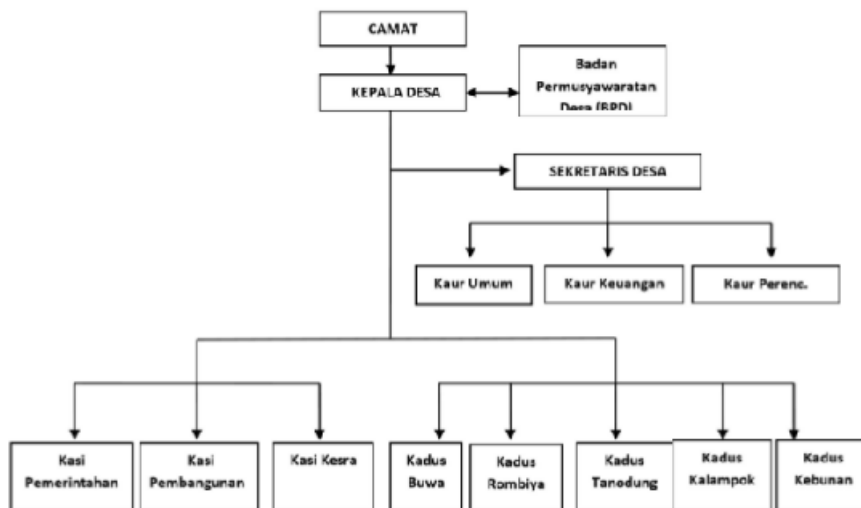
CAMAT

KEPALA DESA

Badan Permusyawaratan Desa (BPD)

SEKRETARIS DESA

Kaur Umum

Kaur Keuangan

Kaur Perenc.

Kasi Pemerintahan

Kasi Pembangunan

Kasi Kesra

Kadus Buwa

Kadus Rombiya

Kadus Tanodung

Kadus Kalampok

Kadus Kebunan